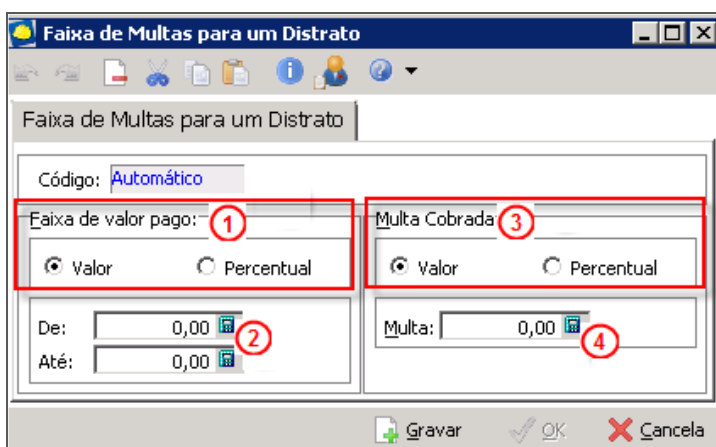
Faixa de Multas para um Distrato

Faixa de Multas para um Distrato

Código: Automático

Faixa de valor pago: 1

Valor Percentual

De: 0,00 2

Até: 0,00

Multa Cobrada 3

Valor Percentual

Multa: 0,00 4

Gravar OK Cancela